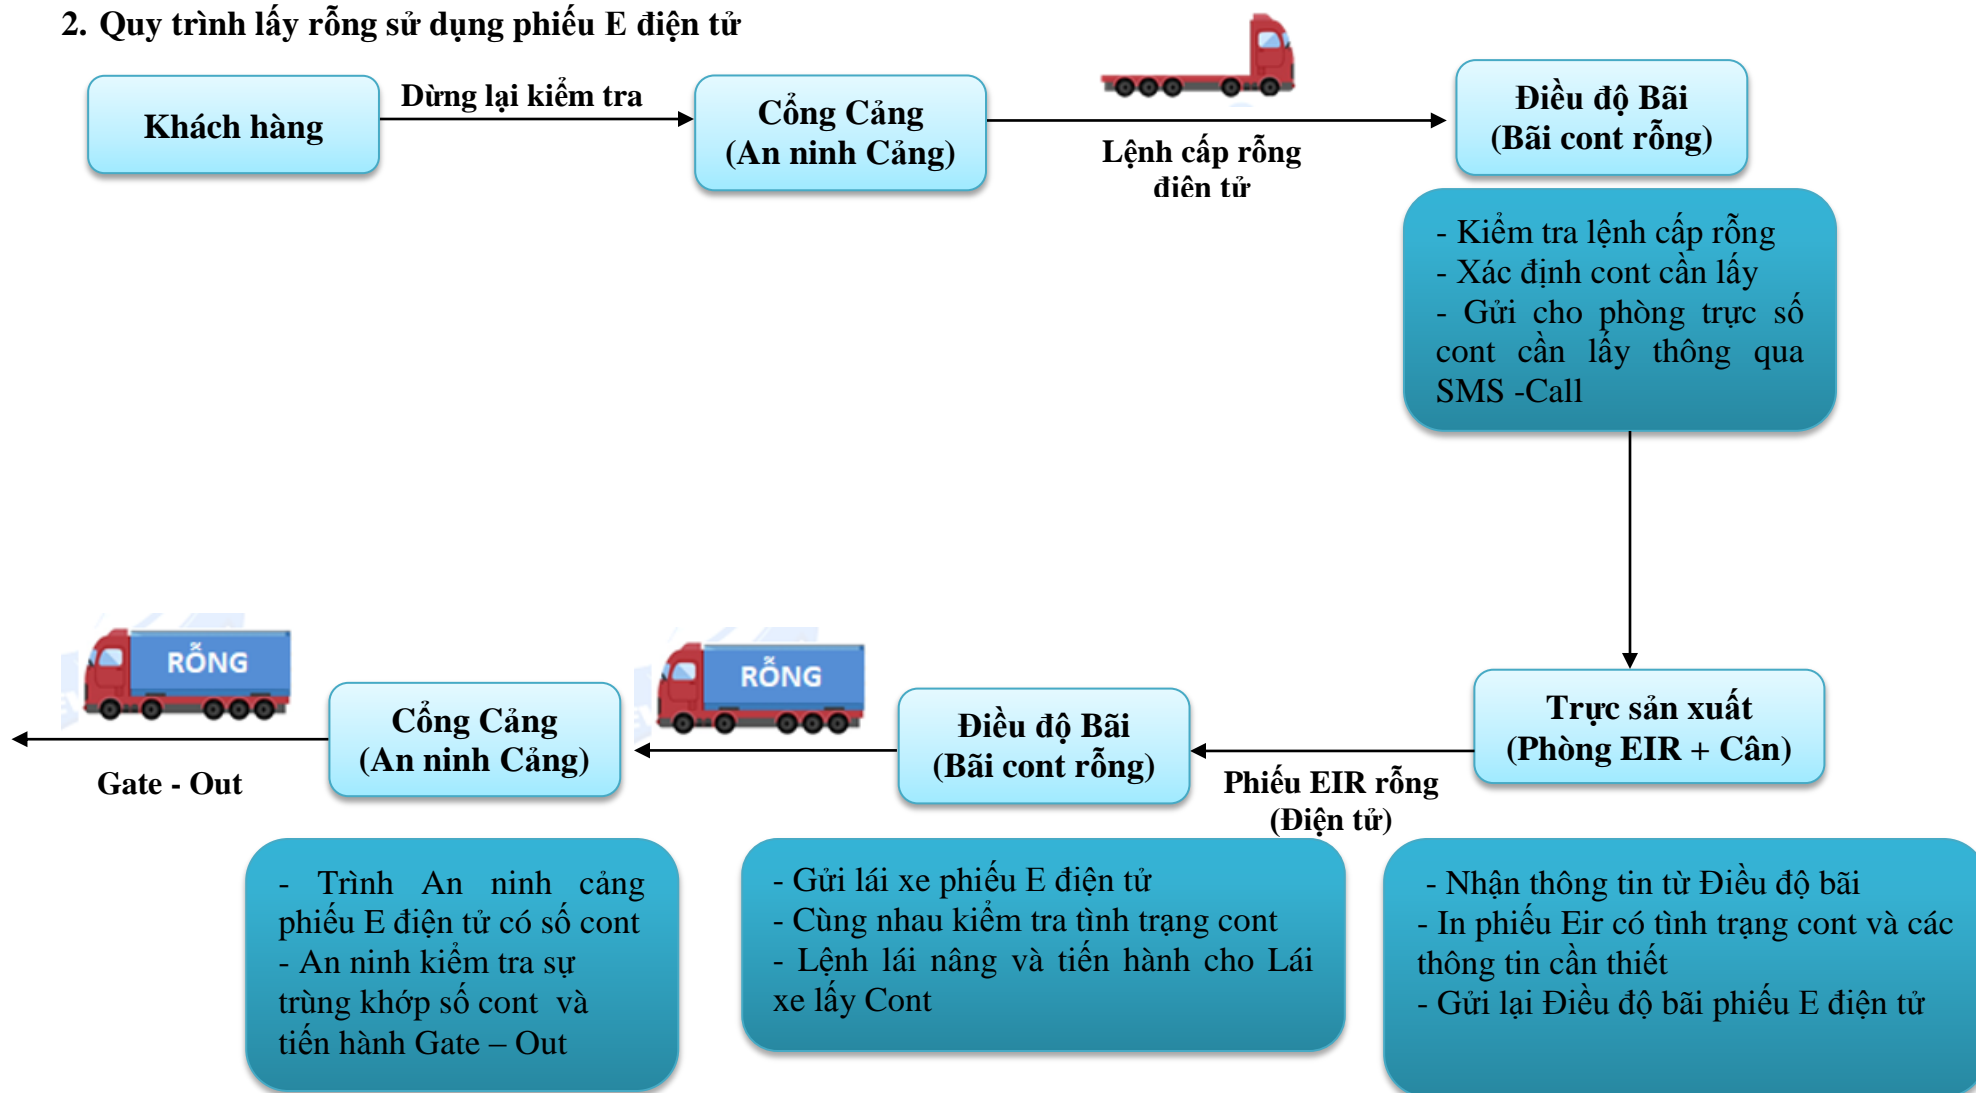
2. Quy trình lấy rỗng sử dụng phiếu E điện tử

Khách hàng

Dừng lại kiểm tra

Cổng Cảng
(An ninh Cảng)

Lệnh cấp rỗng
điên tử

Điều độ Bãi
(Bãi cont rỗng)

- Kiểm tra lệnh cấp rỗng
- Xác định cont cần lấy
- Gửi cho phòng trực số cont cần lấy thông qua SMS -Call

Trực sản xuất
(Phòng EIR + Cân)

Phiếu EIR rỗng
(Điện tử)

Điều độ Bãi
(Bãi cont rỗng)

RỖNG

Cổng Cảng
(An ninh Cảng)

RỖNG

Gate - Out

- Trình An ninh cảng phiếu E điện tử có số cont
- An ninh kiểm tra sự trùng khớp số cont và tiến hành Gate – Out

- Gửi lái xe phiếu E điện tử
- Cùng nhau kiểm tra tình trạng cont
- Lệnh lái nâng và tiến hành cho Lái xe lấy Cont

- Nhận thông tin từ Điều độ bãi
- In phiếu Eir có tình trạng cont và các thông tin cần thiết
- Gửi lại Điều độ bãi phiếu E điện tử